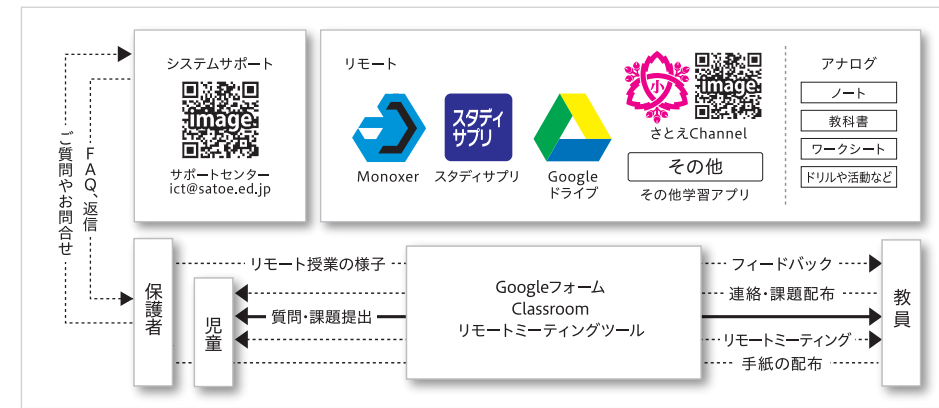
システムサポート

image

サポートセンター
ict@satoe.ed.jp

リモート

Monoxer

スタディ
サプリ

スタディサプリ

Google
ドライブ

小

image

さとえChannel

その他

その他学習アプリ

アナログ

ノート

教科書

ワークシート

ドリルや活動など

ご質問やお問合せ

FAQ、返信

保護者

児童

リモート授業の様子

質問・課題提出

Googleフォーム
Classroom
リモートミーティングツール

フィードバック

連絡・課題配布

リモートミーティング

手紙の配布

教員